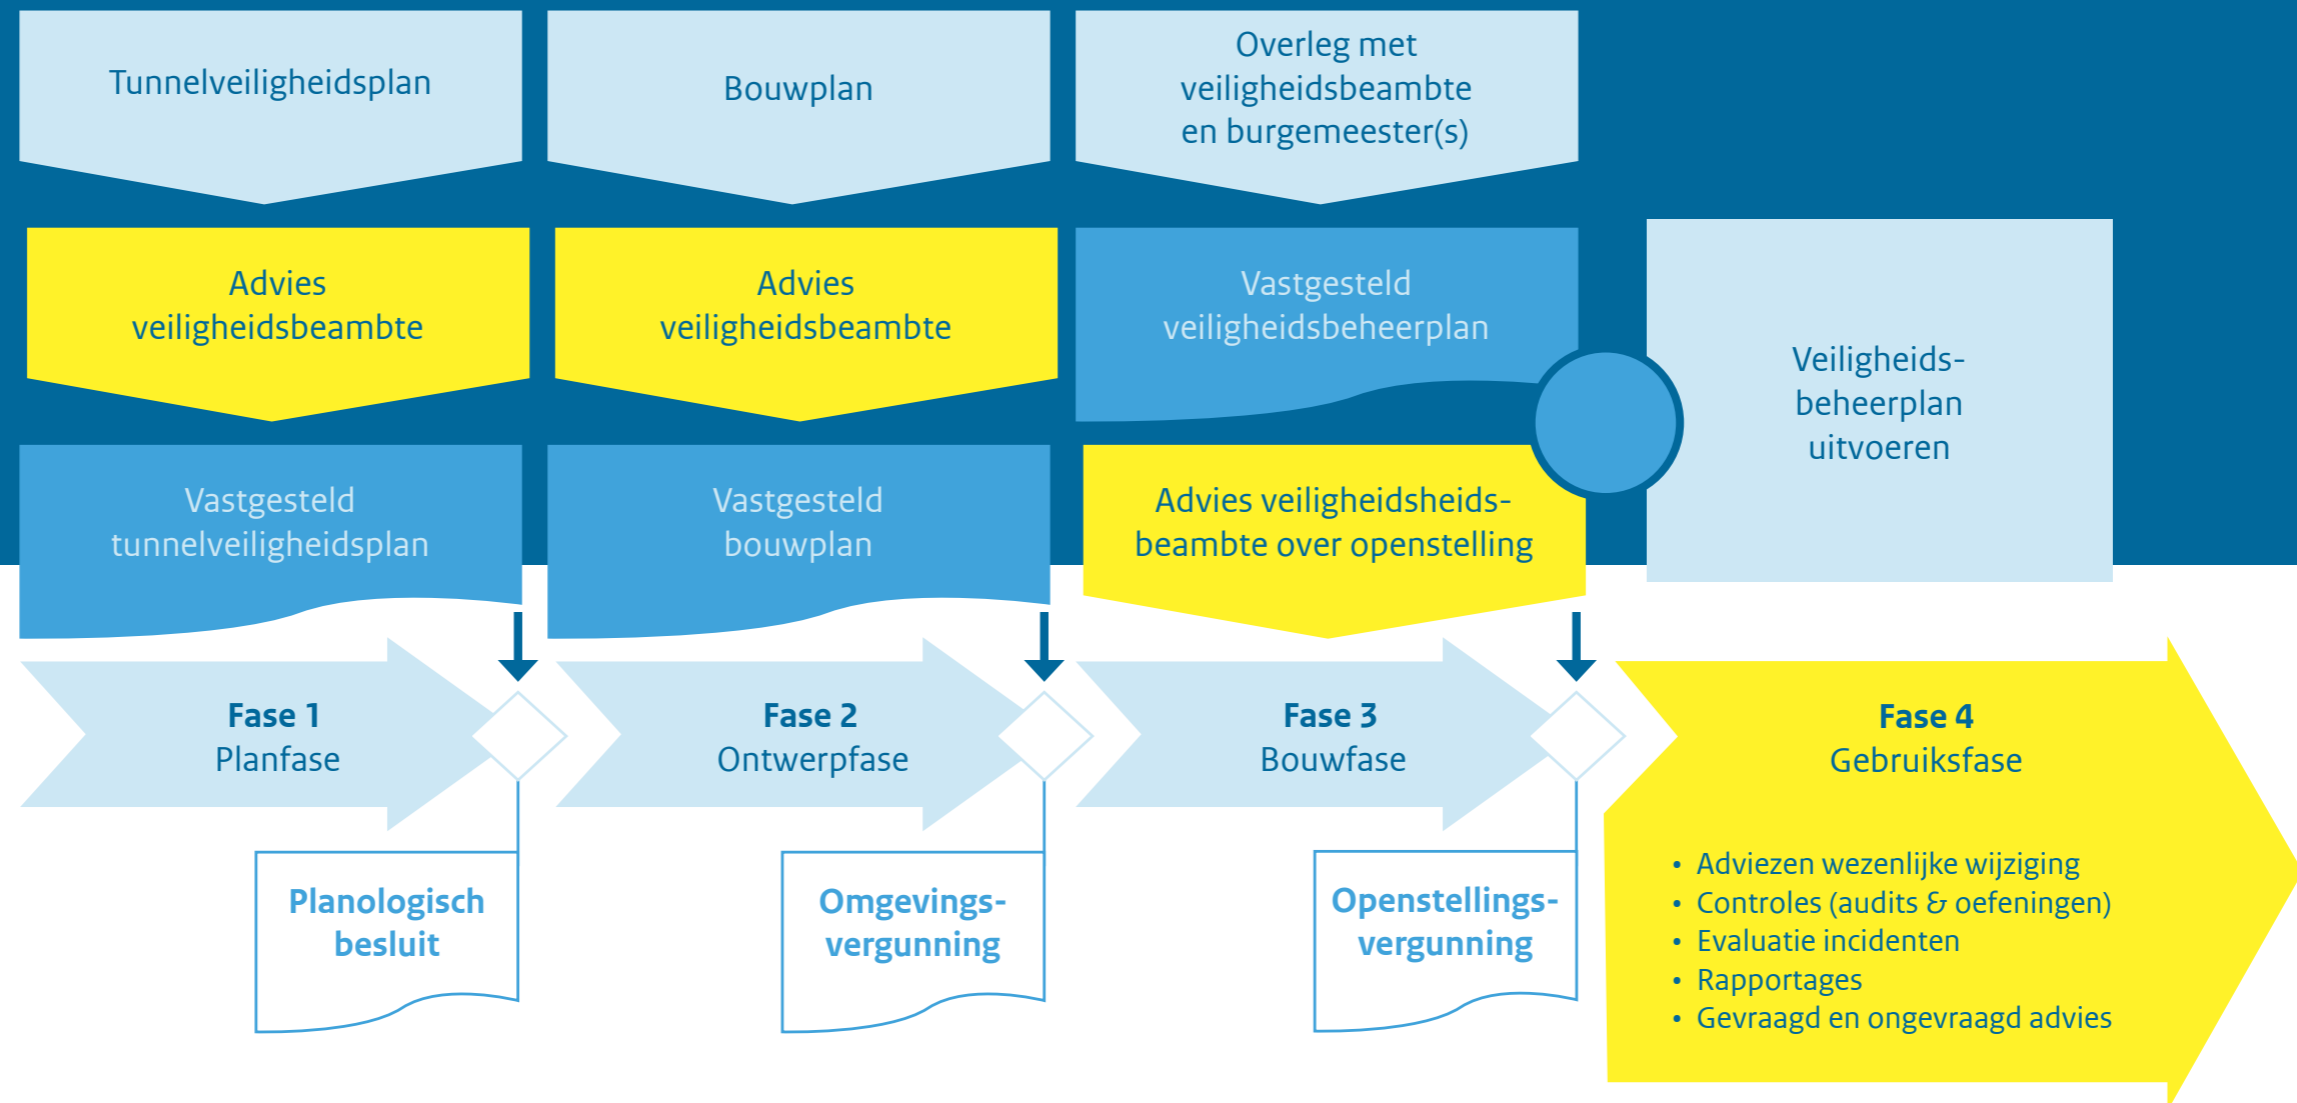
Tunnelveiligheidsplan

Advies veiligheidsbeambte

Vastgesteld tunnelveiligheidsplan

Bouwplan

Advies veiligheidsbeambte

Vastgesteld bouwplan

Overleg met veiligheidsbeambte en burgemeester(s)

Vastgesteld veiligheidsbeheerplan

Advies veiligheidsheidsbeambte over openstelling

Veiligheidsbeheerplan uitvoeren

**Fase 1**
Planfase

**Fase 2**
Ontwerpfase

**Fase 3**
Bouwfase

**Fase 4**
Gebruiksfase

- Adviezen wezenlijke wijziging
- Controles (audits & oefeningen)
- Evaluatie incidenten
- Rapportages
- Gevraagd en ongevraagd advies

**Planologisch besluit**

**Omgevingsvergunning**

**Openstellingsvergunning**